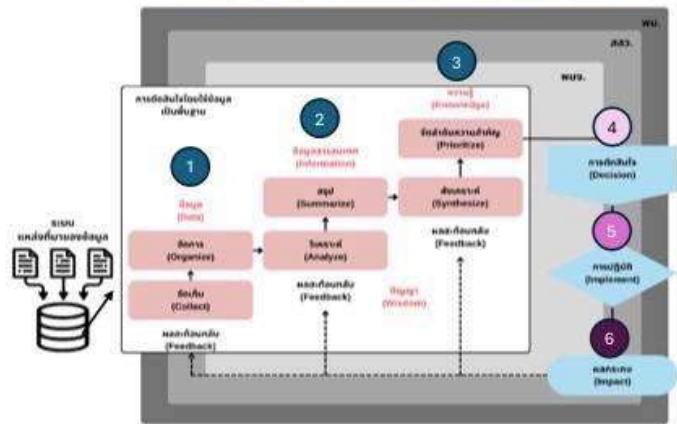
พบ.

สสว.

พมจ.

การตัดสินใจโดยใช้ข้อมูลเป็นพื้นฐาน

3

ความรู้ (Knowledge)

2

ข้อมูลสารสนเทศ (Information)

1

ข้อมูล (Data)

4

5

6

จัดลำดับความสำคัญ (Prioritize)

สรุป (Summarize)

สังเคราะห์ (Synthesize)

การตัดสินใจ (Decision)

จัดการ (Organize)

วิเคราะห์ (Analyze)

ผลสะท้อนกลับ (Feedback)

ระบบ แหล่งที่มาของข้อมูล

เก็บ (Collect)

ผลสะท้อนกลับ (Feedback)

ปัญญา (Wisdom)

การปฏิบัติ (Implement)

ผลสะท้อนกลับ (Feedback)

ผลกระทบ (Impact)